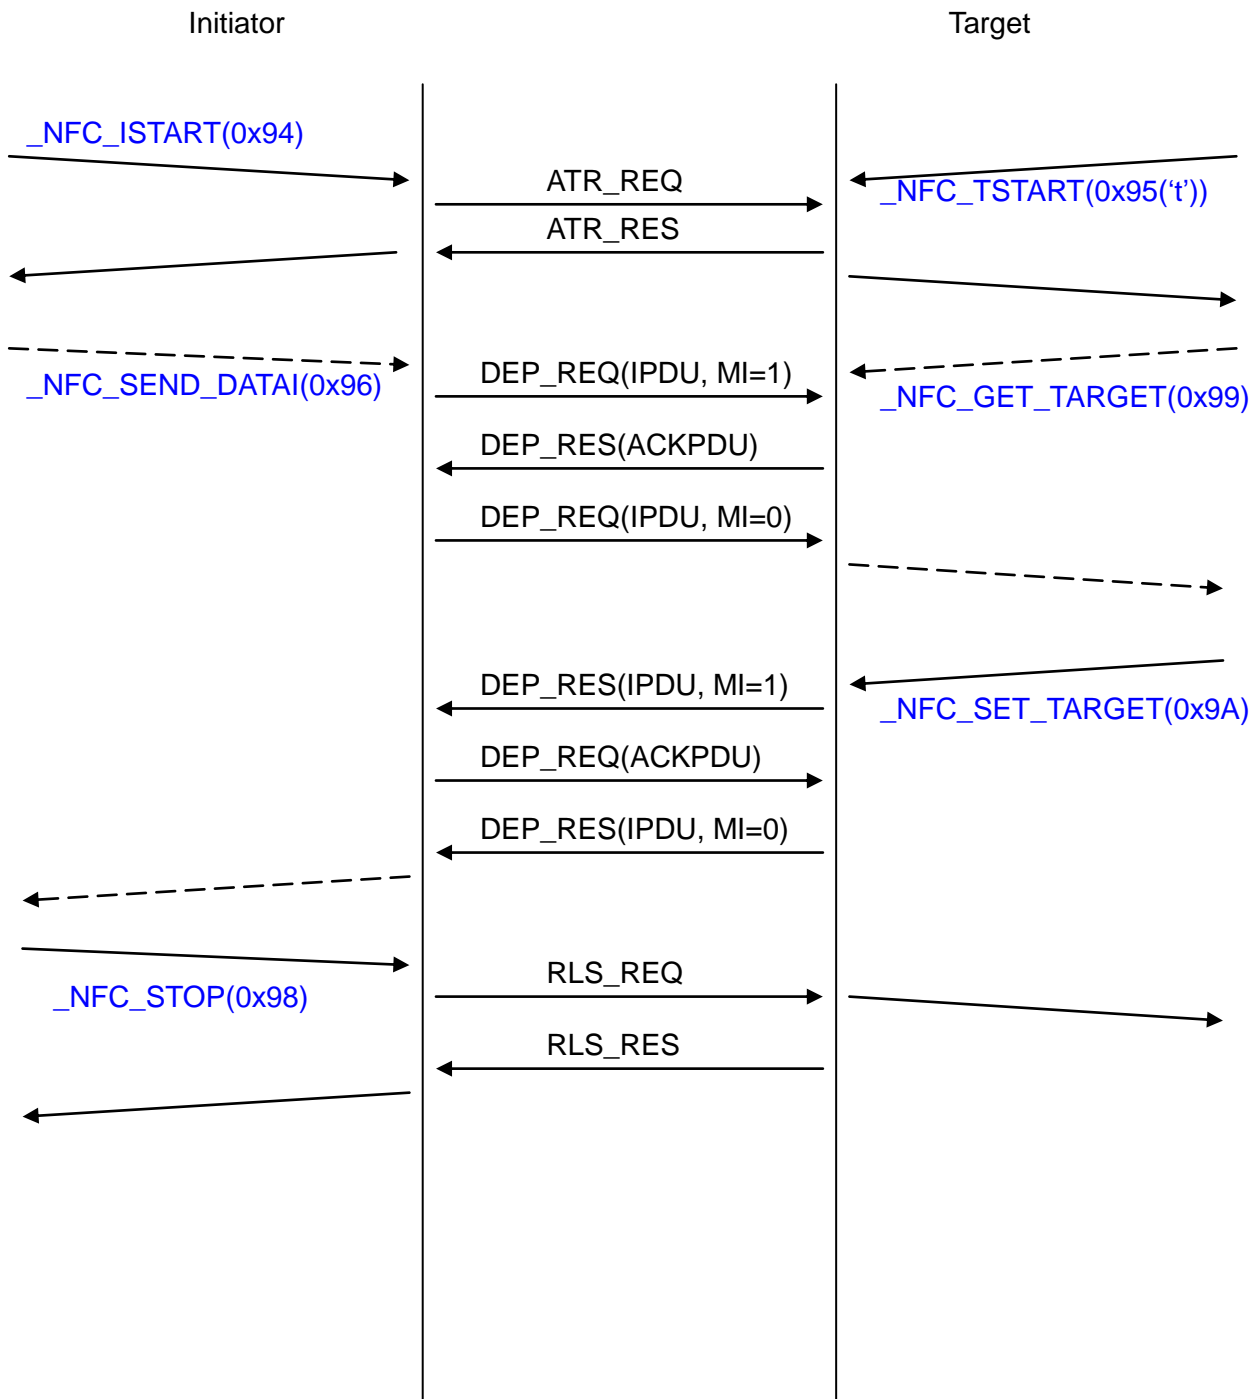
Initiator

Target

_NFC_ISTART(0x94)

ATR_REQ

_NFC_TSTART(0x95('t'))

ATR_RES

_NFC_SEND_DATAI(0x96)

DEP_REQ(IPDU, MI=1)

_NFC_GET_TARGET(0x99)

DEP_RES(ACKPDU)

DEP_REQ(IPDU, MI=0)

DEP_RES(IPDU, MI=1)

_NFC_SET_TARGET(0x9A)

DEP_REQ(ACKPDU)

DEP_RES(IPDU, MI=0)

_NFC_STOP(0x98)

RLS_REQ

RLS_RES